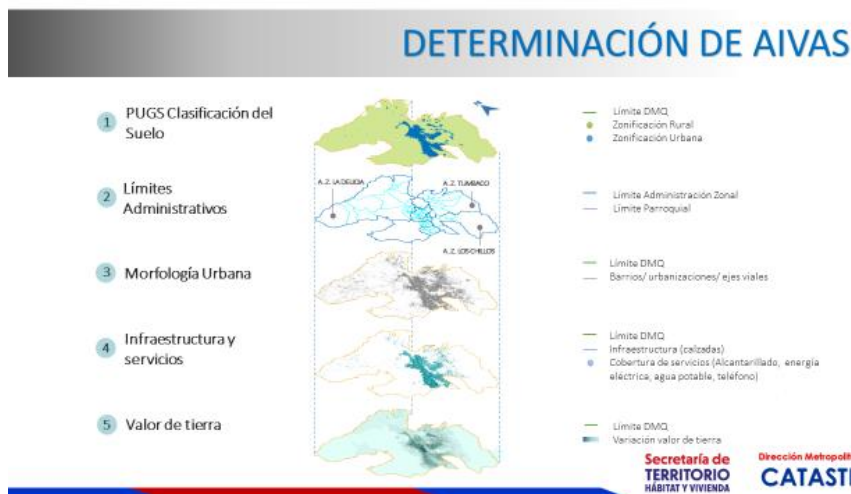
DETERMINACIÓN DE AIVAS

1 PUGS Clasificación del Suelo

Límite DMQ
Zonificación Rural
Zonificación Urbana

2 Límites Administrativos

A.Z. LA DELICIA
A.Z. TUMBACO
A.Z. LOS CHILLOS

Límite Administración Zonal
Límite Parroquial

3 Morfología Urbana

Límite DMQ
Barrios/ urbanizaciones/ ejes viales

4 Infraestructura y servicios

Límite DMQ
Infraestructura (calzadas)
Cobertura de servicios (Alcantarillado, energía eléctrica, agua potable, teléfono)

5 Valor de tierra

Límite DMQ
Variación valor de tierra

Secretaría de TERRITORIO HÁBITAT Y VIVIENDA
Dirección Metropolit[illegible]
CATAST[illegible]